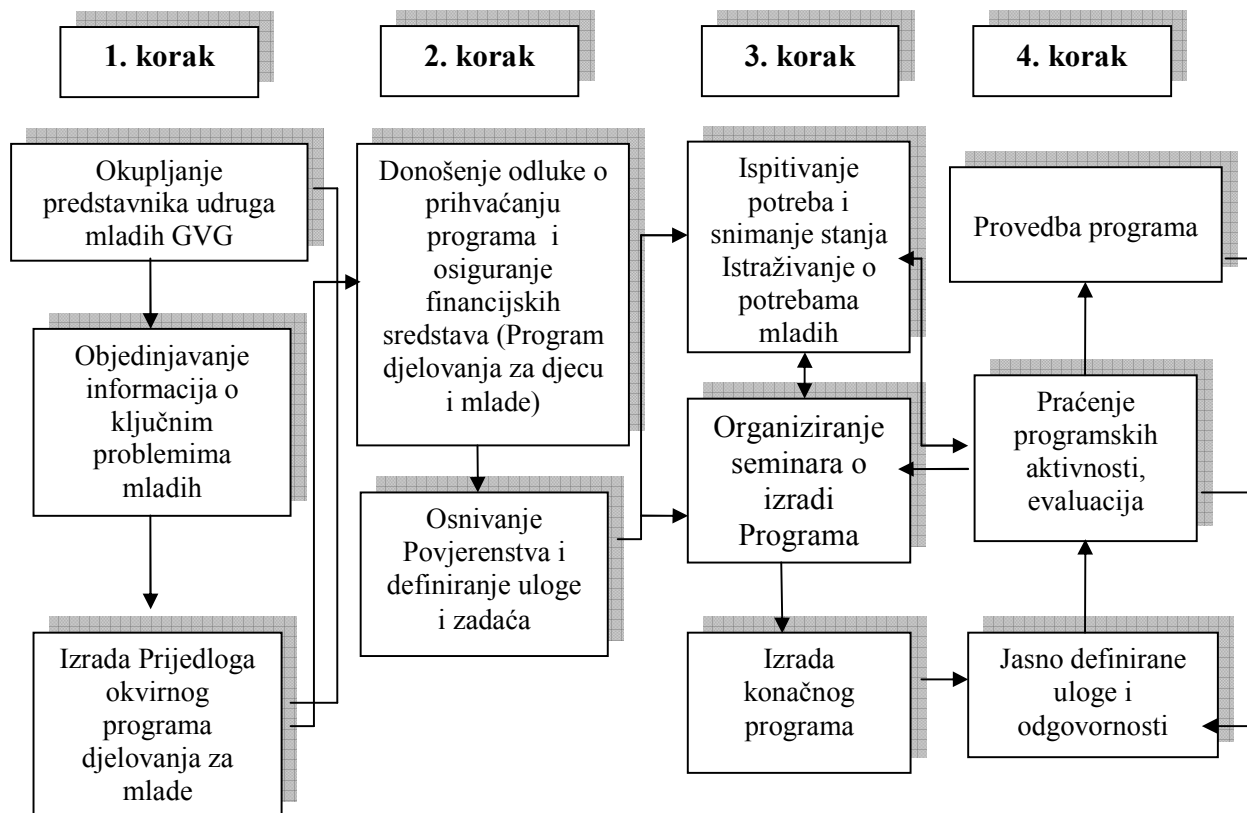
1. korak

2. korak

3. korak

4. korak

Okupljanje predstavnika udruga mladih GVG

Objedinjavanje informacija o ključnim problemima mladih

Izrada Prijedloga okvirnog programa djelovanja za mlade

Donošenje odluke o prihvaćanju programa i osiguranje financijskih sredstava (Program djelovanja za djecu i mlade)

Osnivanje Povjerenstva i definiranje uloge i zadaća

Ispitivanje potreba i snimanje stanja Istraživanje o potrebama mladih

Organiziranje seminara o izradi Programa

Izrada konačnog programa

Provedba programa

Praćenje programskih aktivnosti, evaluacija

Jasno definirane uloge i odgovornosti